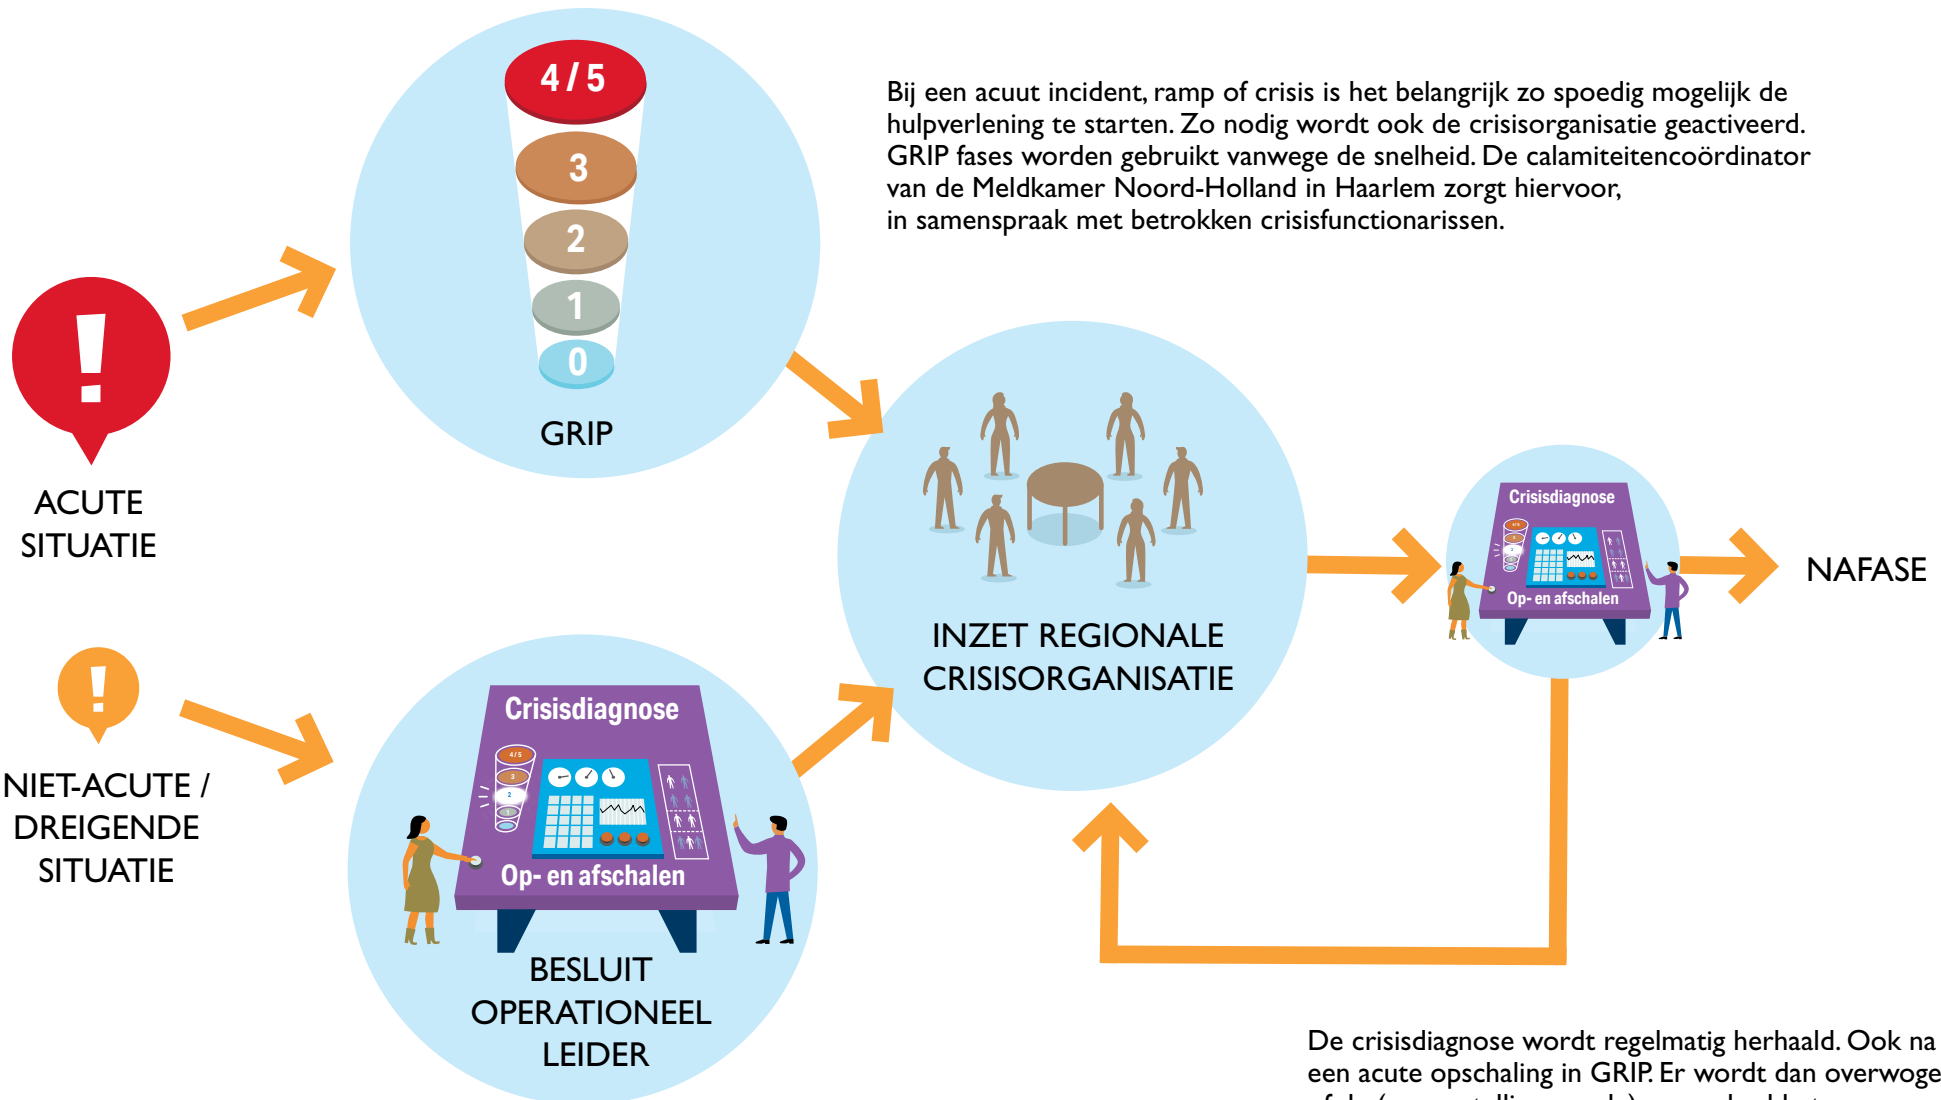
4 / 5
3
2
1
0
GRIP

Bij een acuut incident, ramp of crisis is het belangrijk zo spoedig mogelijk de hulpverlening te starten. Zo nodig wordt ook de crisisorganisatie geactiveerd. GRIP fases worden gebruikt vanwege de snelheid. De calamiteitencoördinator van de Meldkamer Noord-Holland in Haarlem zorgt hiervoor, in samenspraak met betrokken crisisfunctionarissen.

ACUTE SITUATIE

INZET REGIONALE CRISISORGANISATIE

Crisisdiagnose
Op- en afschalen

NAFASE

NIET-ACUTE / DREIGENDE SITUATIE

Crisisdiagnose
4 / 5
3
2
Op- en afschalen

BESLUIT OPERATIONEEL LEIDER

De crisisdiagnose wordt regelmatig herhaald. Ook na een acute opschaling in GRIP. Er wordt dan overwoge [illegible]